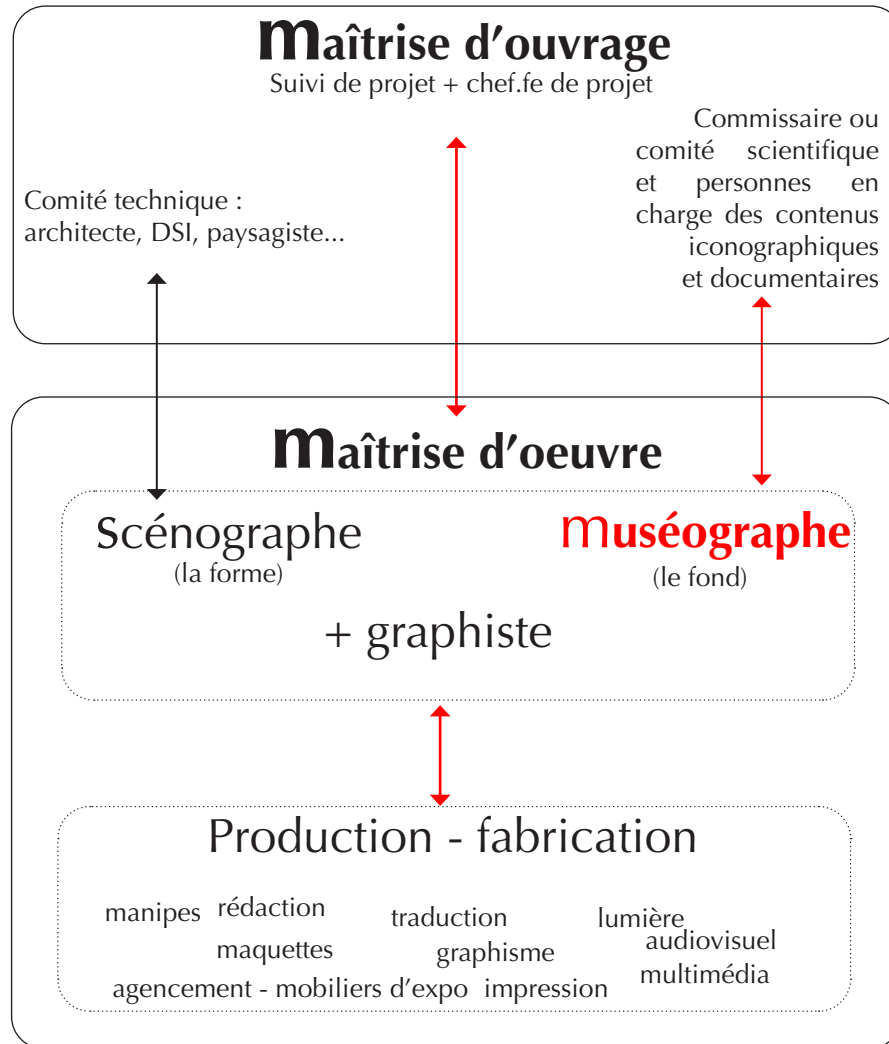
maîtrise d'ouvrage
Suivi de projet + chef.fe de projet

Comité technique : architecte, DSI, paysagiste...

Commissaire ou comité scientifique et personnes en charge des contenus iconographiques et documentaires

maîtrise d'oeuvre

Scénographe
(la forme)

Muséographe
(le fond)

+ graphiste

Production - fabrication

manipes rédaction traduction lumière
maquettes graphisme audiovisuel
agencement - mobiliers d'expo impression multimédia